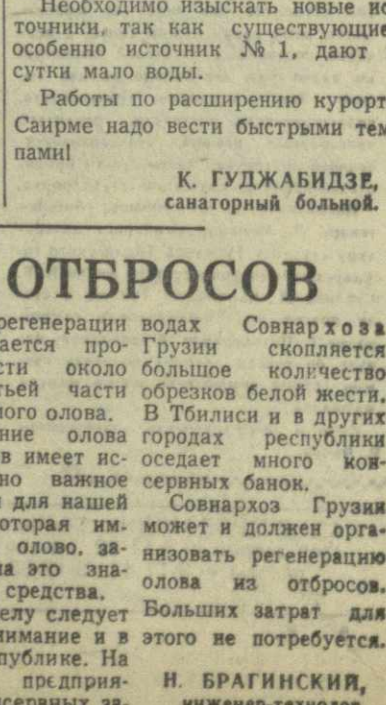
Необходимо изыскать новые ис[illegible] точники, так как существующие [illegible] особенно источник № 1, дают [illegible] сутки мало воды.

Работы по расширению курорт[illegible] Саирме надо вести быстрыми тем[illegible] пами!

К. ГУДЖАБИДЗЕ, санаторный больной.

ОТБРОСОВ

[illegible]регенерации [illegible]ается про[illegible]сти около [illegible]тьей части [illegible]ного олова. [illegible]ние олова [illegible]в имеет ис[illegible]но важное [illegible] для нашей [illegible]оторая им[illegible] олово, за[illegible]а это зна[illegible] средства. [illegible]елу следует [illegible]имание и в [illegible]публике. На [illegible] предприя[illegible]

водах Совнархоза Грузии скопляется большое количество обрезков белой жести. В Тбилиси и в других городах республики оседает много консервных банок.

Совнархоз Грузии может и должен организовать регенерацию олова из отбросов. Больших затрат для этого не потребуется.

Н. БРАГИНСКИЙ, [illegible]